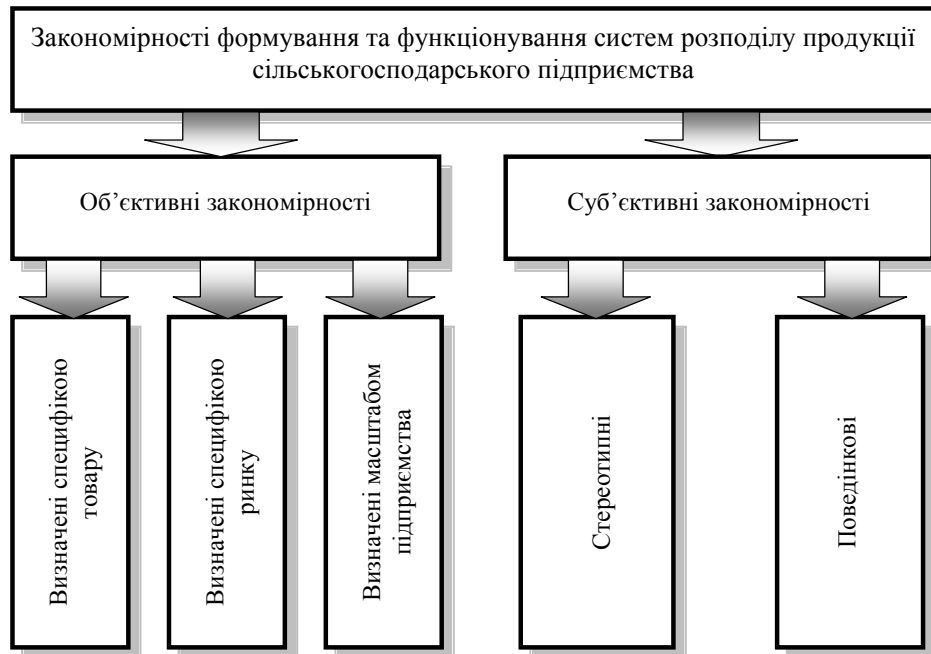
Закономірності формування та функціонування систем розподілу продукції сільськогосподарського підприємства

Об’єктивні закономірності

Суб’єктивні закономірності

Визначені специфікою товару

Визначені специфікою ринку

Визначені масштабом підприємства

Стереотипні

Поведінкові